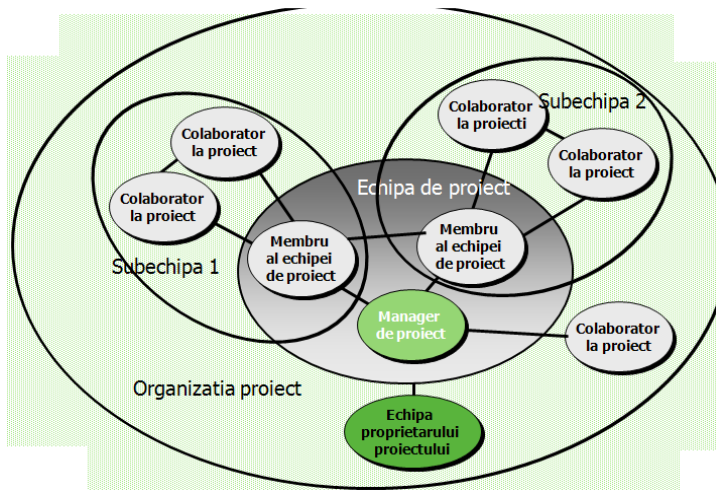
Subechipa 2

Colaborator la proiecti

Colaborator la proiect

Colaborator la proiect

Colaborator la proiect

Echipa de proiect

Membru al echipei de proiect

Membru al echipei de proiect

Subechipa 1

Manager de proiect

Colaborator la proiect

Organizatia proiect

Echipa proprietarului proiectului